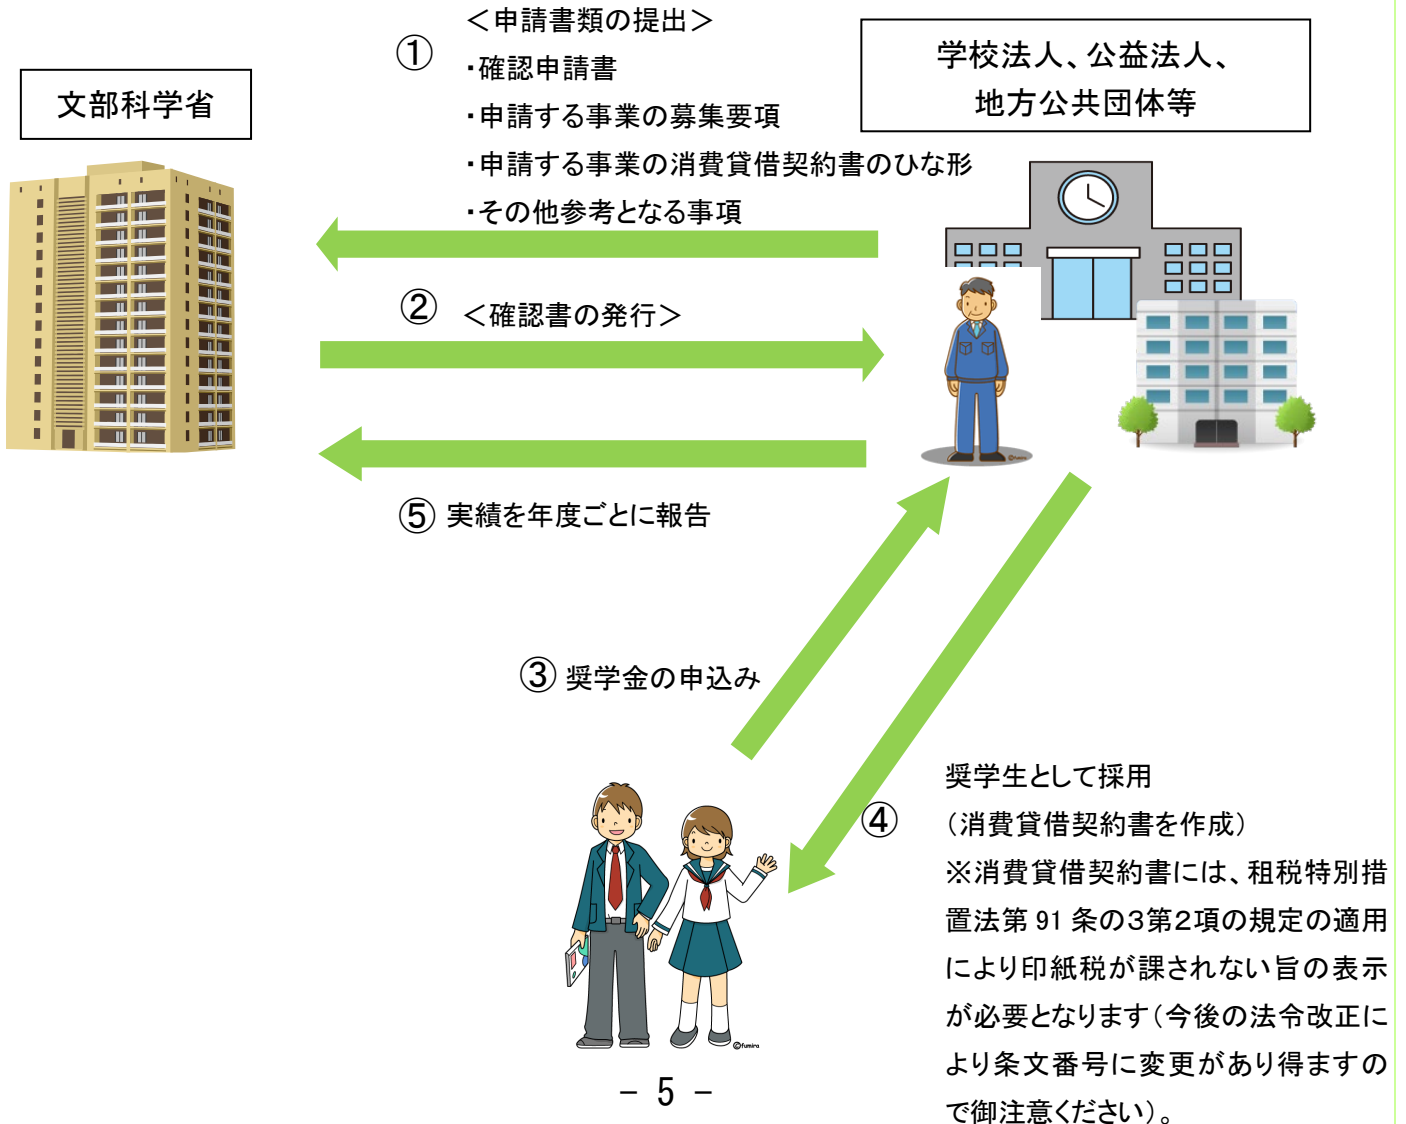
文部科学省

① ＜申請書類の提出＞
・確認申請書
・申請する事業の募集要項
・申請する事業の消費貸借契約書のひな形
・その他参考となる事項

学校法人、公益法人、
地方公共団体等

② ＜確認書の発行＞

⑤ 実績を年度ごとに報告

③ 奨学金の申込み

④ 奨学生として採用
（消費貸借契約書を作成）
※消費貸借契約書には、租税特別措置法第 91 条の3第2項の規定の適用により印紙税が課されない旨の表示が必要となります（今後の法令改正により条文番号に変更があり得ますので御注意ください）。

©fumira

©fumira

－ 5 －